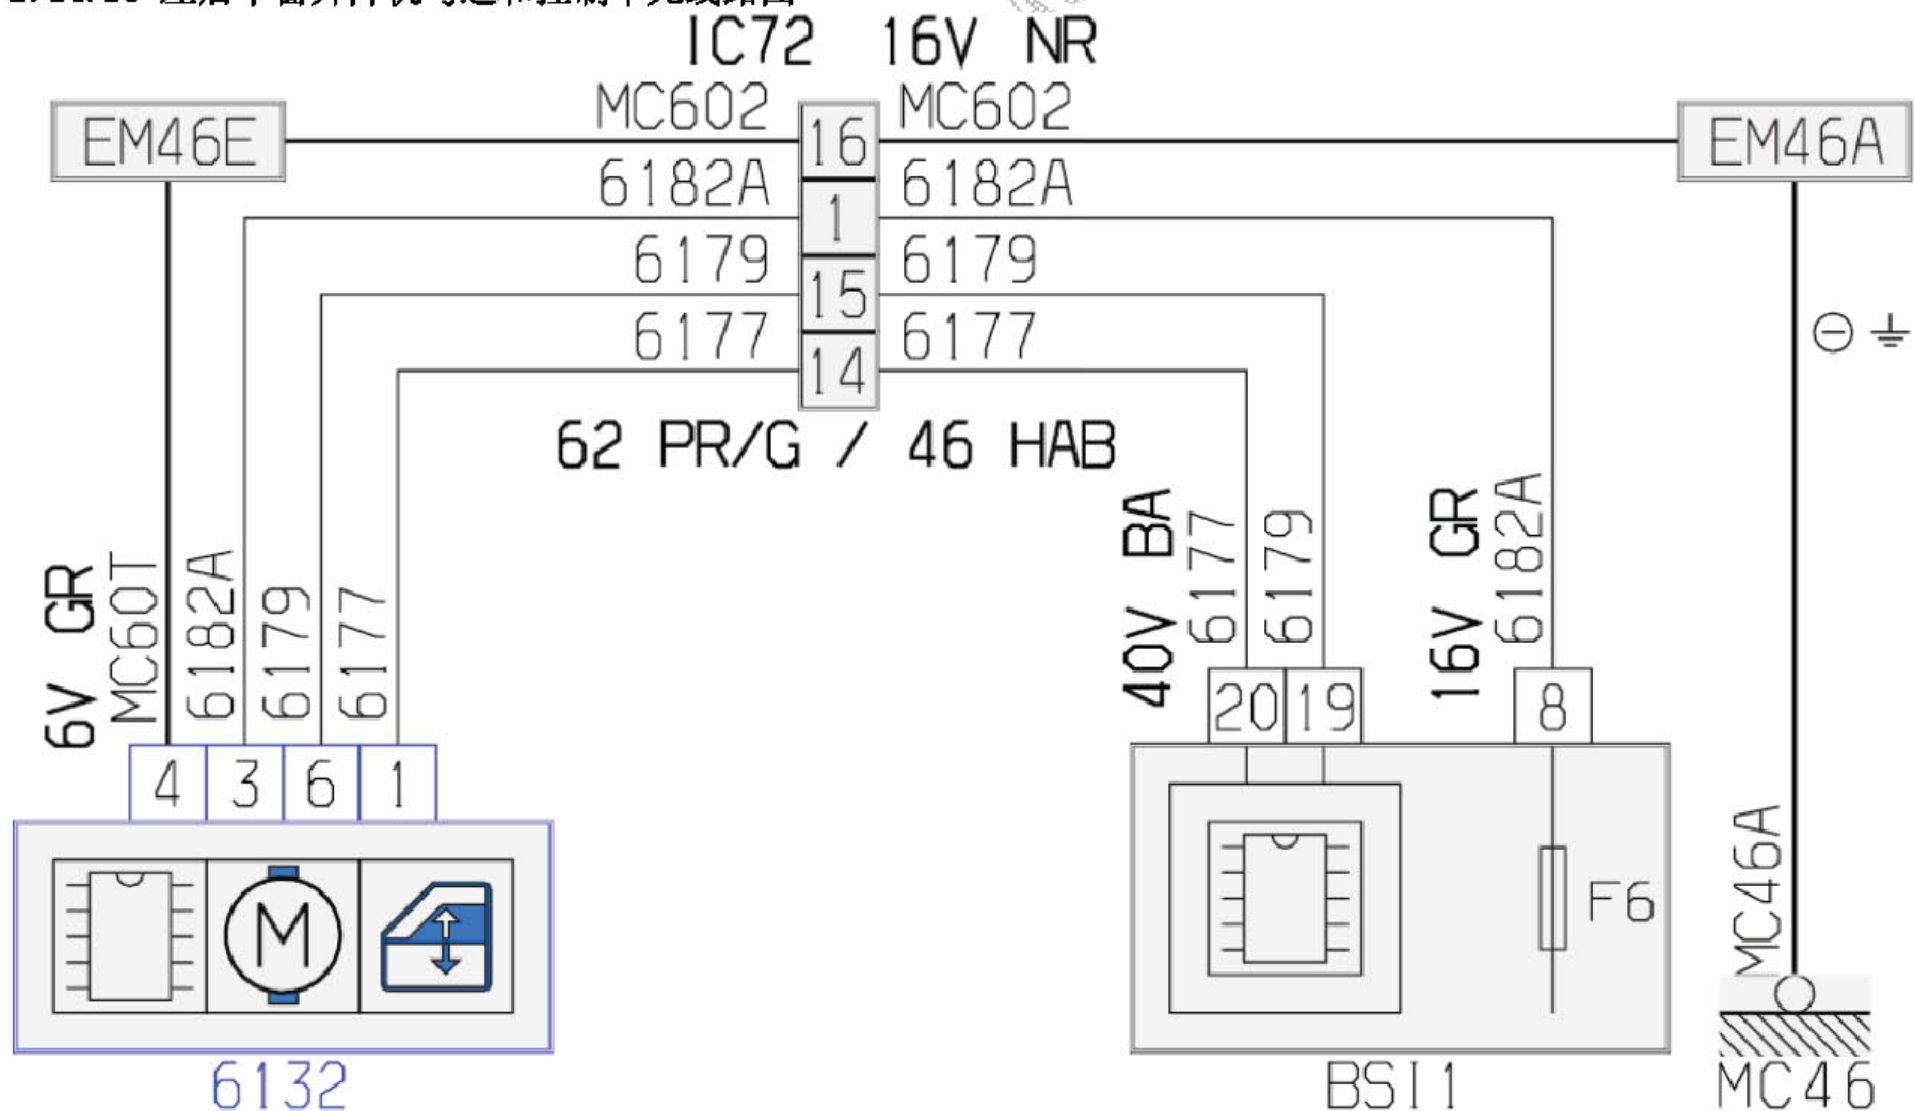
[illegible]

IC72 16V NR

EM46E

MC602

16

MC602

EM46A

6182A

1

6182A

6179

15

6179

6177

14

6177

$\ominus$ $\pm$

62 PR/G / 46 HAB

6V GR

MC60T

6182A

6179

6177

4

3

6

1

6132

40V BA

6177

6179

20

19

16V GR

6182A

8

F6

BSI1

MC46A

MC46